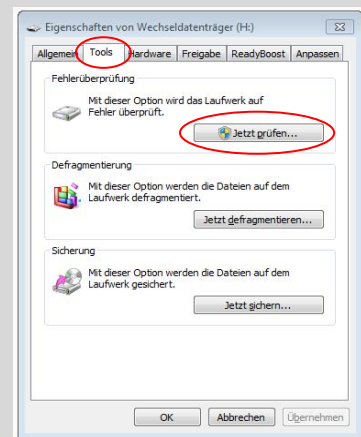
Eigenschaften von Wechseldatenträger (H:)

Allgemein | Tools | Hardware | Freigabe | ReadyBoost | Anpassen

Fehlerüberprüfung

Mit dieser Option wird das Laufwerk auf Fehler überprüft.

Jetzt prüfen...

Defragmentierung

Mit dieser Option werden die Dateien auf dem Laufwerk defragmentiert.

Jetzt defragmentieren...

Sicherung

Mit dieser Option werden die Dateien auf dem Laufwerk gesichert.

Jetzt sichern...

OK | Abbrechen | Übernehmen